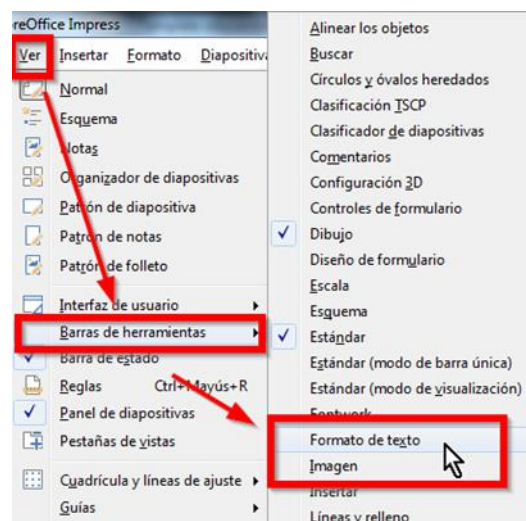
reOffice Impress
Ver Insertar Formato Diapositiva

Normal
Esquema
Notas
Organizador de diapositivas
Patrón de diapositiva
Patrón de notas
Patrón de folleto
Interfaz de usuario
Barras de herramientas
Barra de estado
Reglas Ctrl+Mayús+R
Panel de diapositivas
Pestañas de vistas
Cuadrícula y líneas de ajuste
Guías

Alinear los objetos
Buscar
Círculos y óvalos heredados
Clasificación TSCP
Clasificador de diapositivas
Comentarios
Configuración 3D
Controles de formulario
Dibujo
Diseño de formulario
Escala
Esquema
Estándar
Estándar (modo de barra única)
Estándar (modo de visualización)
Fontwork
Formato de texto
Imagen
Insertar
Líneas y relleno